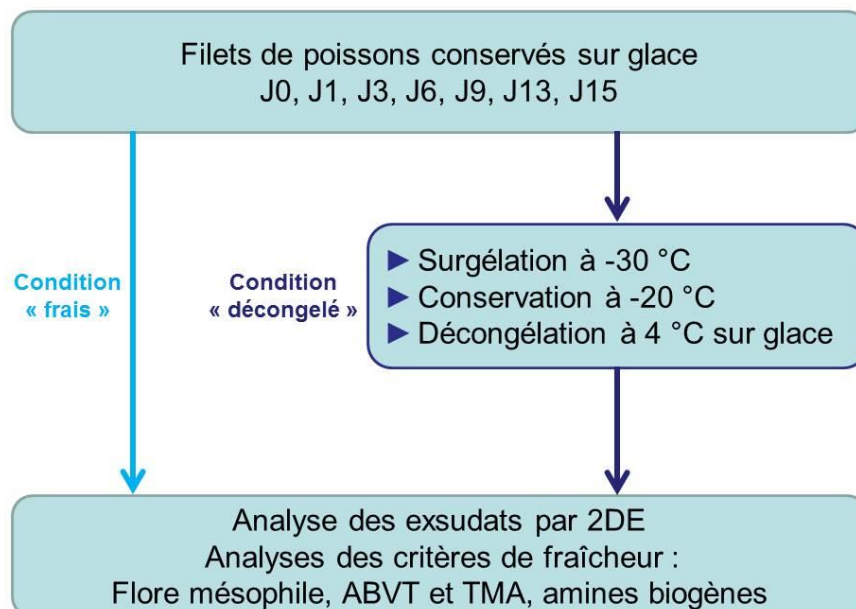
Filets de poissons conservés sur glace
J0, J1, J3, J6, J9, J13, J15

Condition « frais »

Condition « décongelé »

► Surgélation à -30 °C
► Conservation à -20 °C
► Décongélation à 4 °C sur glace

Analyse des exsudats par 2DE
Analyses des critères de fraîcheur :
Flore mésophile, ABVT et TMA, amines biogènes